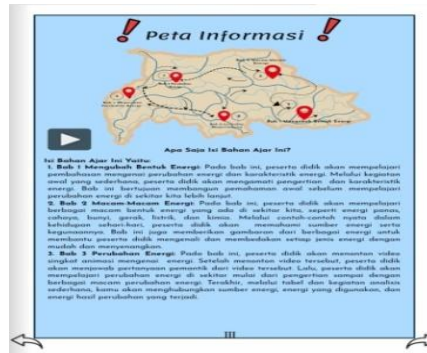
Peta Informasi

Apa Saja Isi Bahan Ajar Ini?

Isi Bahan Ajar Ini Yaitu:
1. Bab I Mengubah Bentuk Energi: Pada bab ini, peserta didik akan mempelajari pembahasan mengenai perubahan energi dan karakteristik energi. Melalui kegiatan awal yang sederhana, peserta didik akan mengenali pengertian dan karakteristik energi. Bab ini bertujuan membangun pemahaman awal sebelum mempelajari perubahan energi di sekitar kita lebih lanjut.
2. Bab II Macam-Macam Energi: Pada bab ini, peserta didik akan mempelajari berbagai macam bentuk energi yang ada di sekitar kita, seperti energi panas, cahaya, bunyi, gerak, listrik, dan kimia. Melalui contoh-contoh nyata dalam kehidupan sehari-hari, peserta didik akan memahami sumber energi serta kegunaannya. Bab ini juga memberikan gambaran dari berbagai energi untuk membantu peserta didik mengenali dan membedakan setiap jenis energi dengan mudah dan menyenangkan.
3. Bab III Perubahan Energi: Pada bab ini, peserta didik akan menonton video singkat animasi mengenai energi. Setelah menonton video tersebut, peserta didik akan menjawab pertanyaan pemantik dari video tersebut. Lalu, peserta didik akan mempelajari perubahan energi di sekitar mulai dari pengertian sampai dengan berbagai macam perubahan energi. Terakhir, melalui tabel dan kegiatan analisis sederhana, kamu akan menghubungkan sumber energi, energi yang digunakan, dan energi hasil perubahan yang terjadi.

III